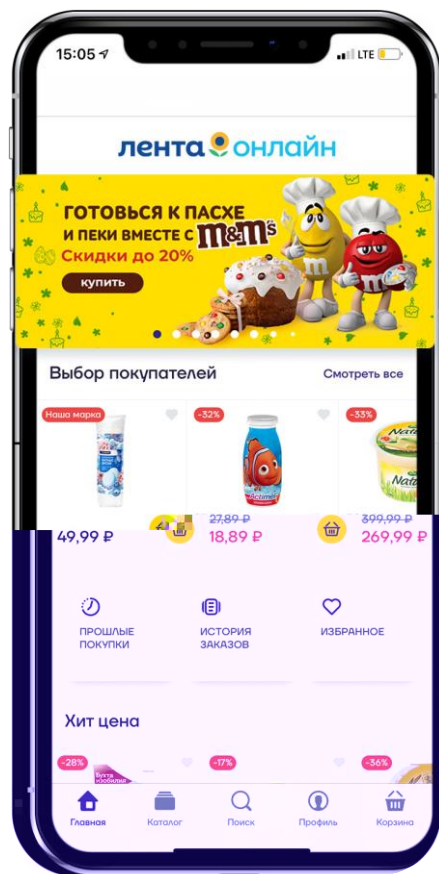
15:05

LTE

лента онлайн

ГОТОВЬСЯ К ПАСХЕ И ПЕКИ ВМЕСТЕ С m&m's

Скидки до 20%

КУПИТЬ

Выбор покупателей

Смотреть все

Наша марка

-32%

-33%

49,99 ₽

27,89 ₽

18,89 ₽

399,99 ₽

269,99 ₽

ПРОШЛЫЕ ПОКУПКИ

ИСТОРИЯ ЗАКАЗОВ

ИЗБРАННОЕ

Хит цена

-28%

-17%

-36%

Главная

Каталог

Поиск

Профиль

Корзина